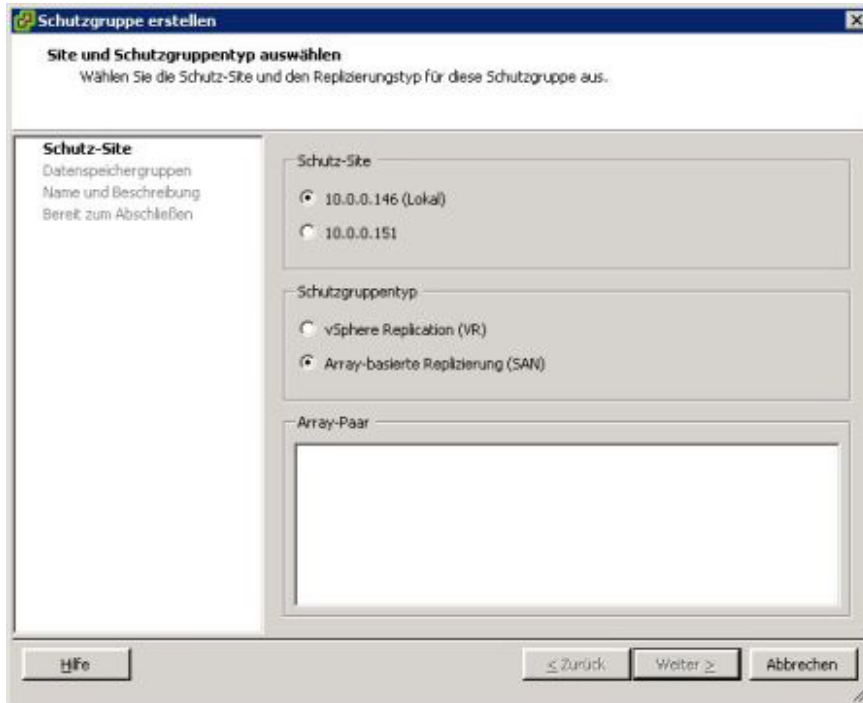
Schutzgruppe erstellen

Site und Schutzgruppentyp auswählen
Wählen Sie die Schutz-Site und den Replizierungstyp für diese Schutzgruppe aus.

Schutz-Site
Datenspeichergruppen
Name und Beschreibung
Bereit zum Abschließen

Schutz-Site
10.0.0.146 (Lokal)
10.0.0.151

Schutzgruppentyp
vSphere Replication (VR)
Array-basierte Replizierung (SAN)

Array-Paar

Hilfe
≤ Zurück
Weiter ≥
Abbrechen